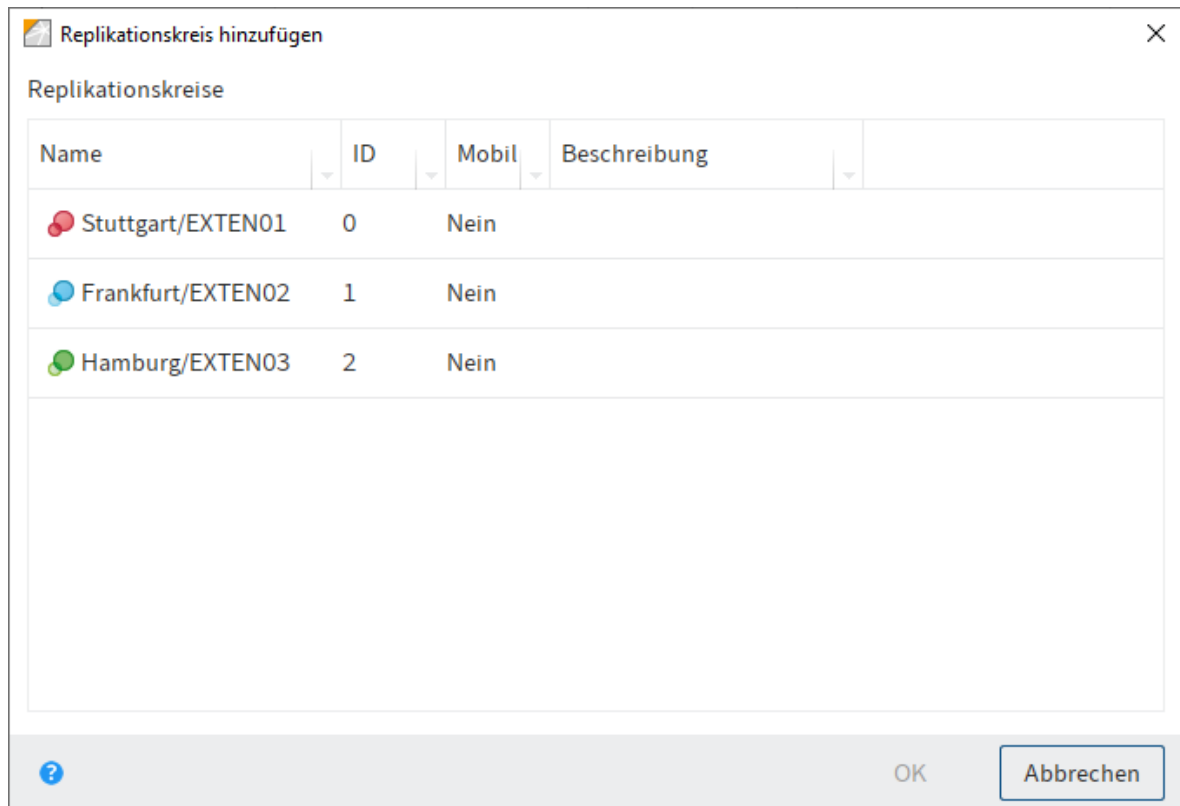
Replikationskreis hinzufügen

Replikationskreise

| Name | ID | Mobil | Beschreibung |
|---|---|---|---|
| Stuttgart/EXTEN01 | 0 | Nein | |
| Frankfurt/EXTEN02 | 1 | Nein | |
| Hamburg/EXTEN03 | 2 | Nein | |

OK
Abbrechen